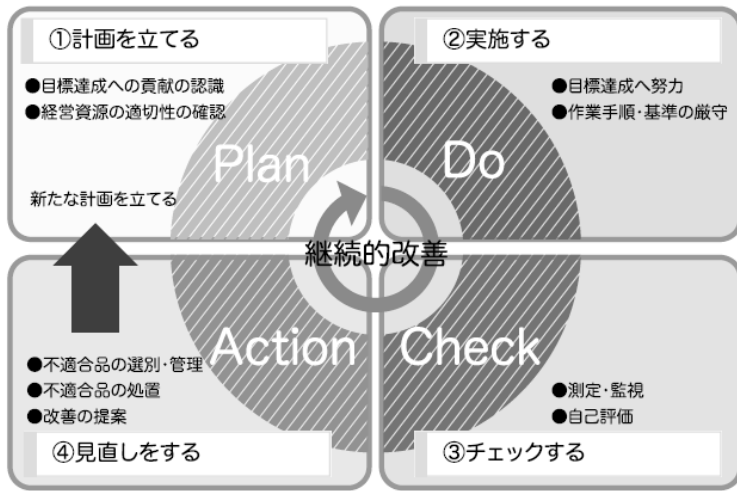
①計画を立てる

●目標達成への貢献の認識
●経営資源の適切性の確認

新たな計画を立てる

Plan

②実施する

●目標達成へ努力
●作業手順･基準の厳守

Do

継続的改善

Action

●不適合品の選別･管理
●不適合品の処置
●改善の提案

④見直しをする

Check

●測定･監視
●自己評価

③チェックする